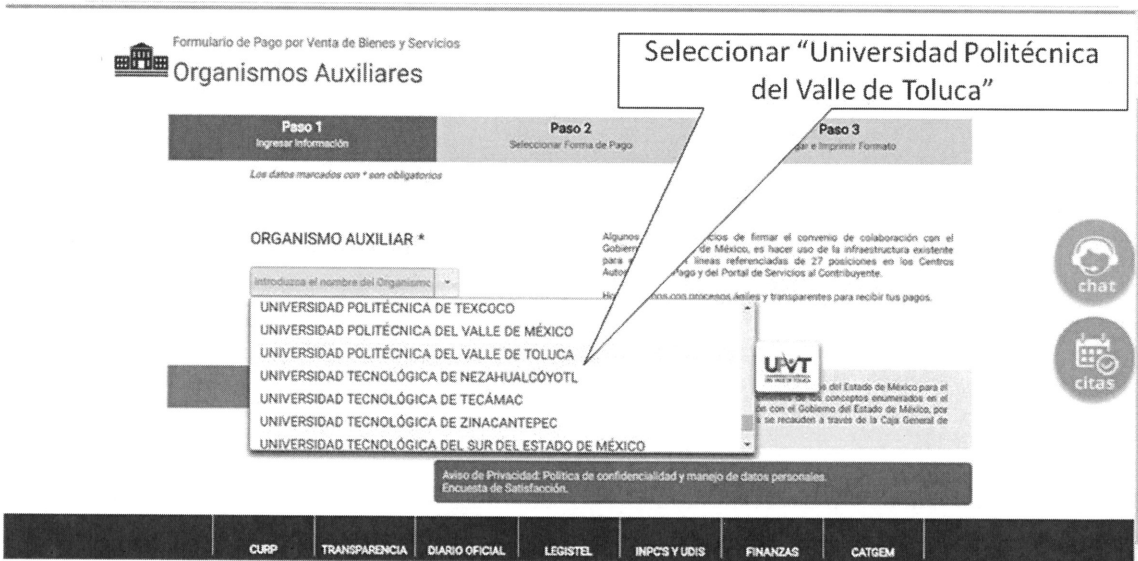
Formulario de Pago por Venta de Bienes y Servicios
Organismos Auxiliares

Seleccionar "Universidad Politécnica del Valle de Toluca"

Paso 1
Ingresar Información

Paso 2
Seleccionar Forma de Pago

Paso 3
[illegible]gar e Imprimir Formato

Los datos marcados con * son obligatorios

ORGANISMO AUXILIAR *

Introduzca el nombre del Organismo

Algunos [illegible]cios de firmar el convenio de colaboración con el Gobierno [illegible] de México, es hacer uso de la infraestructura existente para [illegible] líneas referenciadas de 27 posiciones en los Centros Autor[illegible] Pago y del Portal de Servicios al Contribuyente.

Ho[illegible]mos con procesos ágiles y transparentes para recibir tus pagos.

UNIVERSIDAD POLITÉCNICA DE TEXCOCO
UNIVERSIDAD POLITÉCNICA DEL VALLE DE MÉXICO
UNIVERSIDAD POLITÉCNICA DEL VALLE DE TOLUCA
UNIVERSIDAD TECNOLÓGICA DE NEZAHUALCÓYOTL
UNIVERSIDAD TECNOLÓGICA DE TECÁMAC
UNIVERSIDAD TECNOLÓGICA DE ZINACANTEPEC
UNIVERSIDAD TECNOLÓGICA DEL SUR DEL ESTADO DE MÉXICO

UPVT

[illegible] del Estado de México para el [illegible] de los conceptos enumerados en el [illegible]ón con el Gobierno del Estado de México, por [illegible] se recauden a través de la Caja General de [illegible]

Aviso de Privacidad: Política de confidencialidad y manejo de datos personales.
Encuesta de Satisfacción.

chat
citas

CURP | TRANSPARENCIA | DIARIO OFICIAL | LEGISTEL | INPC'S Y UDIS | FINANZAS | CATGEM